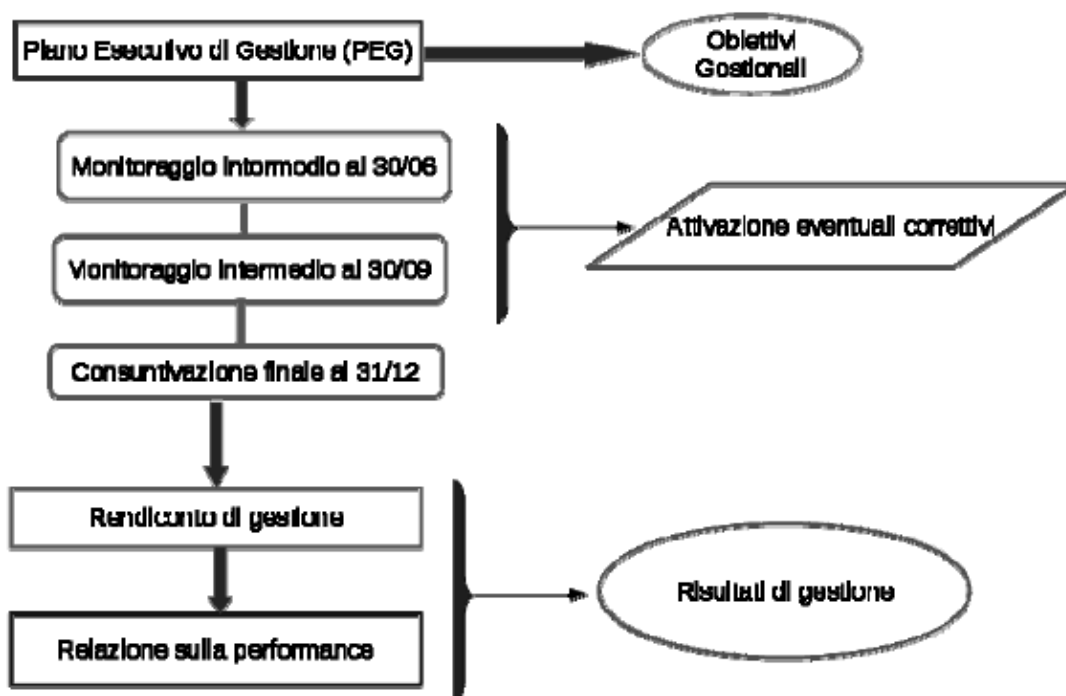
Piano Esecutivo di Gestione (PEG)

Obiettivi Gestionali

Monitoraggio intermedio al 30/06

Monitoraggio intermedio al 30/09

Attivazione eventuali correttivi

Consuntivazione finale al 31/12

Rendiconto di gestione

Relazione sulla performance

Risultati di gestione